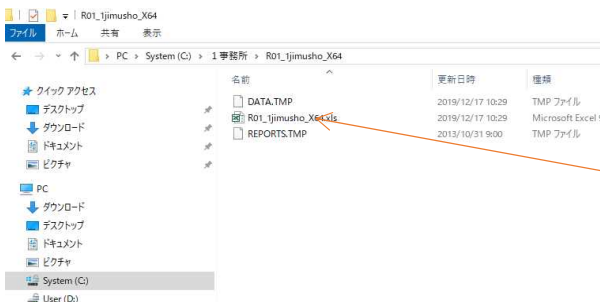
R01_1jimusho_X64

ファイル ホーム 共有 表示

> PC > System (C:) > 1 事務所 > R01_1jimusho_X64

クイック アクセス
デスクトップ
ダウンロード
ドキュメント
ピクチャ

PC
ダウンロード
デスクトップ
ドキュメント
ピクチャ
System (C:)
User (D:)

| 名前 | 更新日時 | 種類 |
|---|---|---|
| DATA.TMP | 2019/12/17 10:29 | TMP ファイル |
| R01_1jimusho_X64.xls | 2019/12/17 10:29 | Microsoft Excel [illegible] |
| REPORTS.TMP | 2013/10/31 9:00 | TMP ファイル |